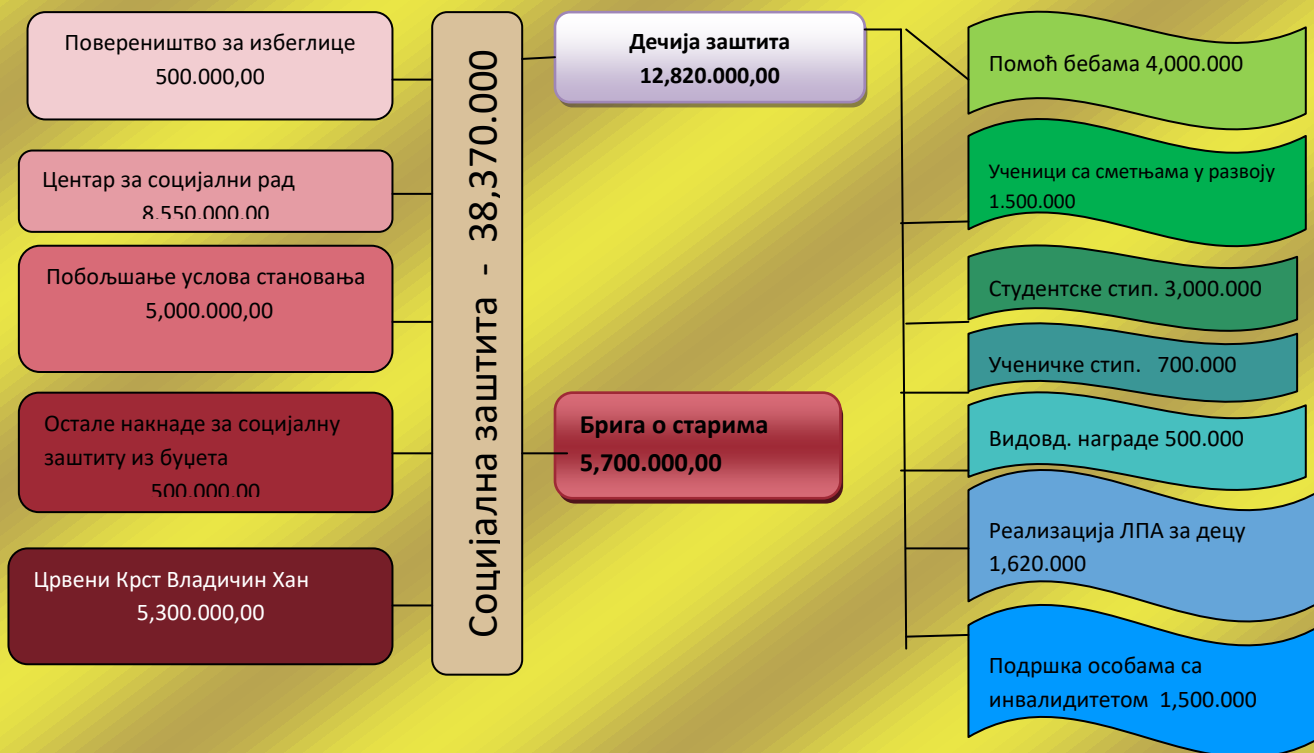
Повереништво за избеглице
500.000,00

Центар за социјални рад
8.550.000.00

Побољшање услова становања
5,000.000,00

Остале накнаде за социјалну заштиту из буџета
500.000.00

Црвени Крст Владичин Хан
5,300.000,00

Социјална заштита - 38,370.000

Дечија заштита
12,820.000,00

Брига о старима
5,700.000,00

Помоћ бебама 4,000.000

Ученици са сметњама у развоју
1.500.000

Студентске стип. 3,000.000

Ученичке стип. 700.000

Видовд. награде 500.000

Реализација ЛПА за децу
1,620.000

Подршка особама са инвалидитетом 1,500.000